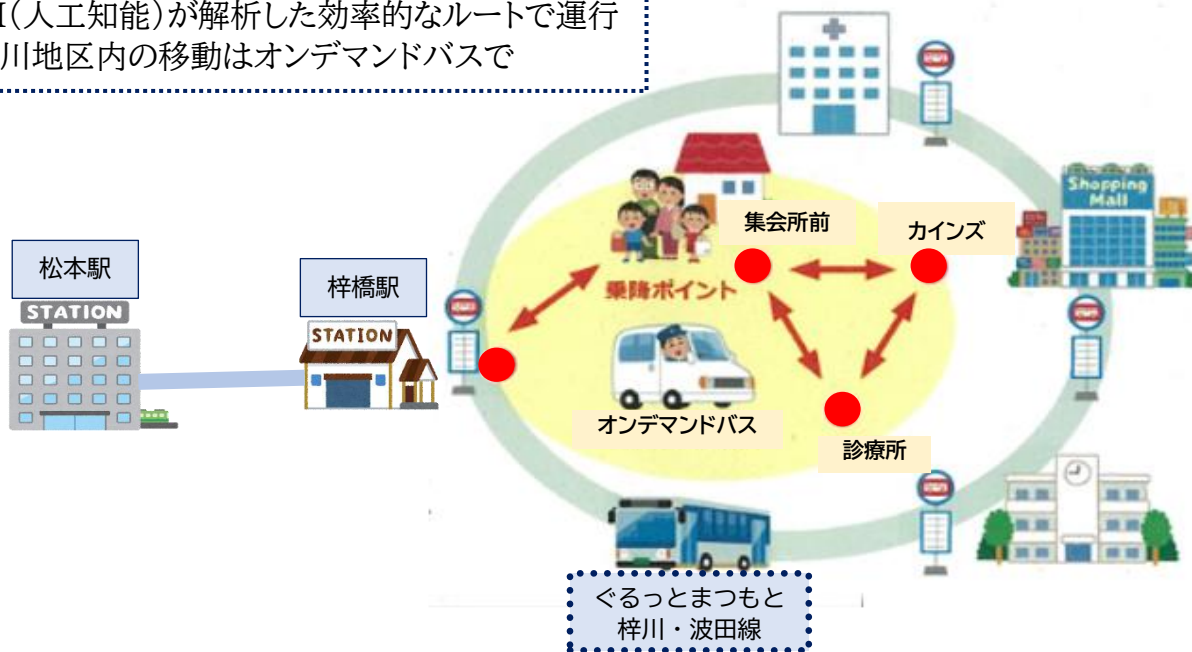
I(人工知能)が解析した効率的なルートで運行
川地区内の移動はオンデマンドバスで

松本駅
STATION
梓橋駅
STATION
集会所前
カインズ
Shopping Mall
乗降ポイント
オンデマンドバス
診療所
ぐるっとまつもと
梓川・波田線